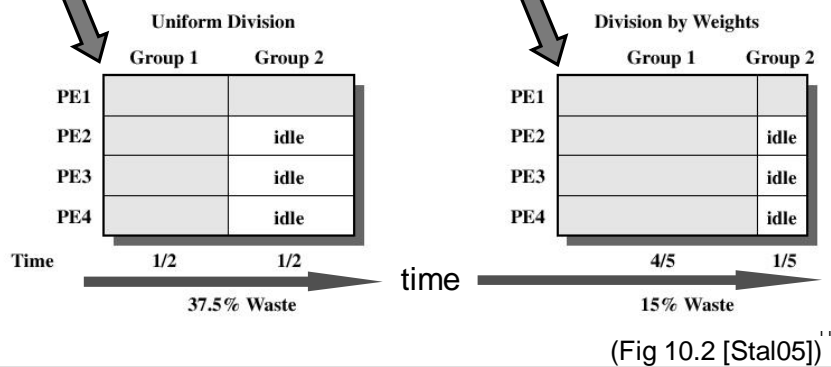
Uniform Division

| | Group 1 | Group 2 |
|---|---|---|
| PE1 | | |
| PE2 | | idle |
| PE3 | | idle |
| PE4 | | idle |
| Time | 1/2 | 1/2 |

37.5% Waste

time

Division by Weights

| | Group 1 | Group 2 |
|---|---|---|
| PE1 | | |
| PE2 | | idle |
| PE3 | | idle |
| PE4 | | idle |
| | 4/5 | 1/5 |

15% Waste

(Fig 10.2 [Stal05])